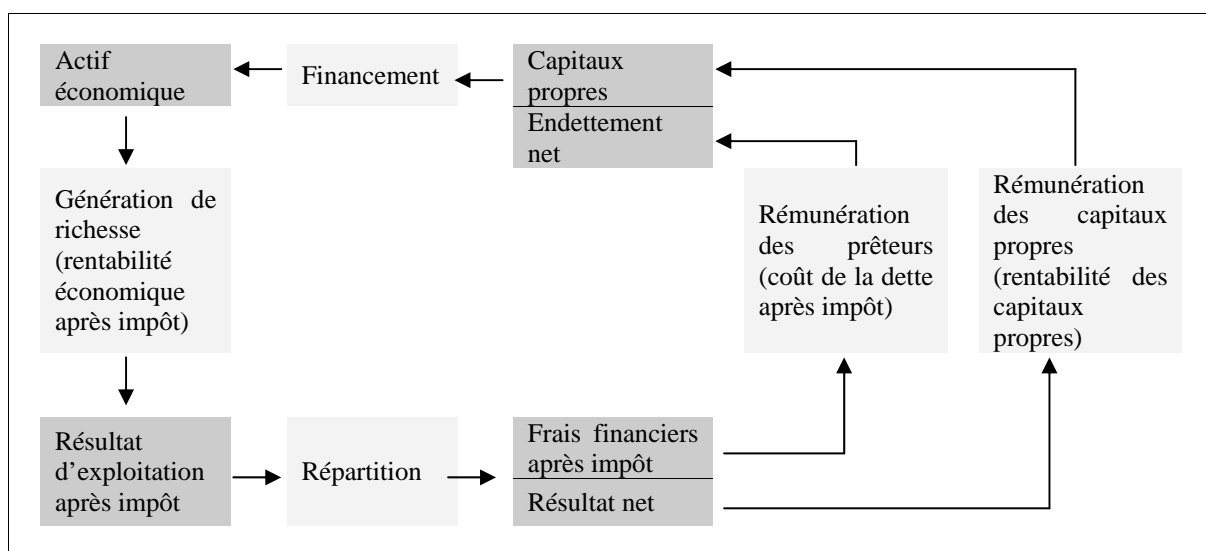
Actif économique

Financement

Capitaux propres

Endettement net

Génération de richesse (rentabilité économique après impôt)

Rémunération des prêteurs (coût de la dette après impôt)

Rémunération des capitaux propres (rentabilité des capitaux propres)

Résultat d'exploitation après impôt

Répartition

Frais financiers après impôt

Résultat net